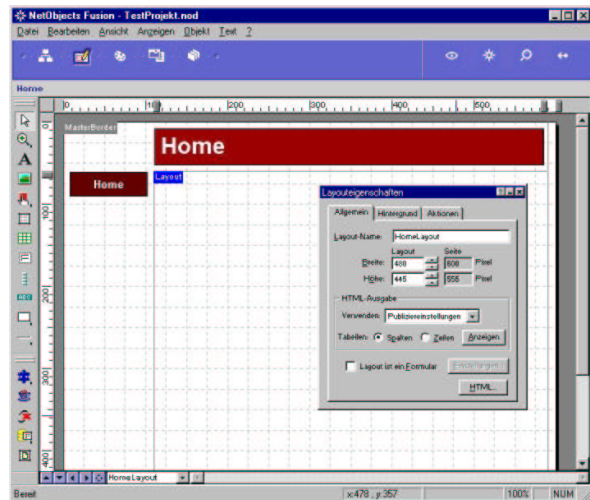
NetObjects Fusion - TestProjekt.nod

Datei Bearbeiten Ansicht Anzeigen Objekt Text ?

Home

0 100 200 300 400 500

MasterBorder

Home

Home

Layout

100

200

300

400

Layouteigenschaften

Allgemein Hintergrund Aktionen

Layout-Name: HomeLayout

Layout Seite

Breite: 486 608 Pixel

Höhe: 445 555 Pixel

HTML-Ausgabe

Verwenden: Publiziereinstellungen

Tabellen: Spalten Zeilen Anzeigen

Layout ist ein Formular Einstellungen...

HTML...

HomeLayout

Bereit

x:478 , y:357

100%

NUM